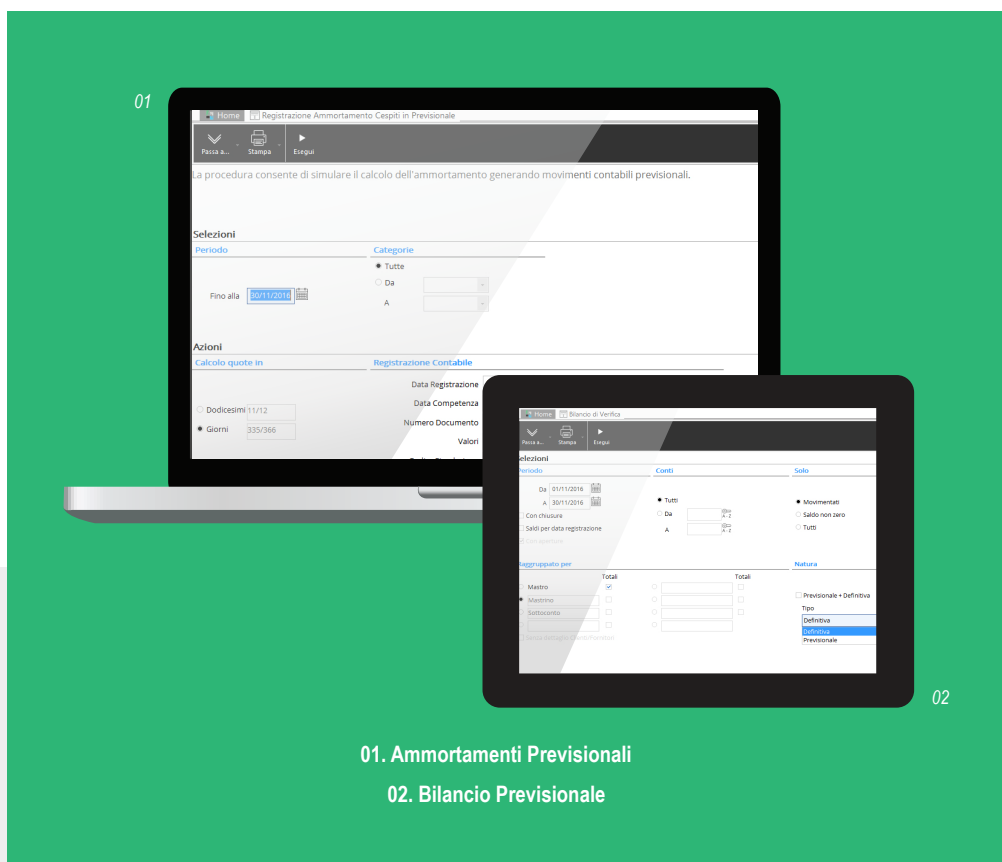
01

Home | Registrazione Ammortamento Cespiti in Previsionale

Passa a... Stampa Esegui

La procedura consente di simulare il calcolo dell'ammortamento generando movimenti contabili previsionali.

Selezioni

Periodo

Fino alla 30/11/2016

Categorie

Tutte

Da

A

Azioni

Calcolo quote in

Dodicesimi 11/12

Giorni 335/366

Registrazione Contabile

Data Registrazione

Data Competenza

Numero Documento

Valori

Home | Bilancio di Verifica

Passa a... Stampa Esegui

Selezioni

Periodo

Da 01/11/2016

A 30/11/2016

Con chiusure

Saldi per data registrazione

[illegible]

Conti

Tutti

Da

A

Solo

Movimentati

Saldo non zero

Tutti

Raggruppato per

Totali

Totali

Mastro

Mastrino

Sottoconto

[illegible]

Natura

Previsionale + Definitiva

Tipo

Definitiva

Definitiva

Previsionale

02

01. Ammortamenti Previsionali

02. Bilancio Previsionale